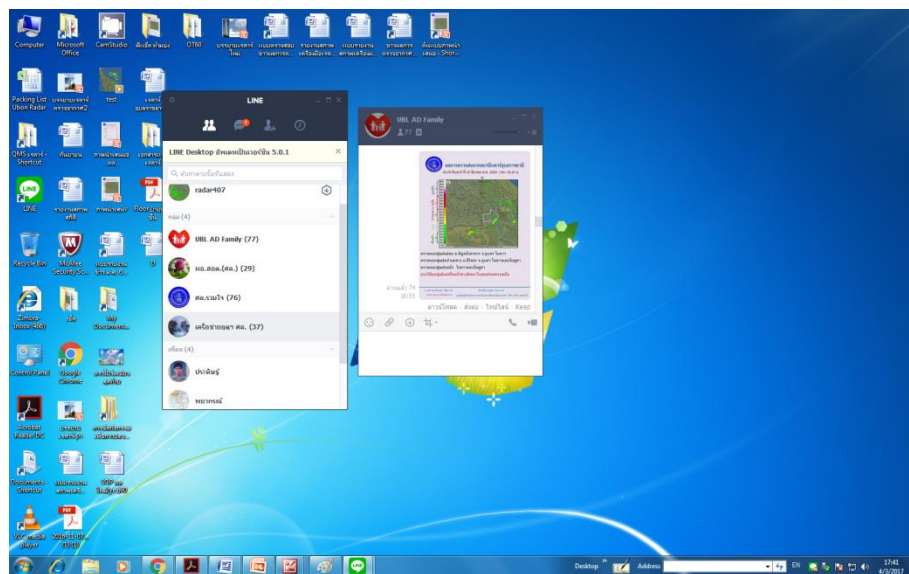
Computer
Microsoft Office
CamStudio
OT60
Packing List Ubon Radar
test
QMS รายงาน - Shortcut
LINE
Recycle Bin
McAfee Security Sc...
Zimbra
My Documents
Control Panel
Google Chrome
Acrobat Reader DC
Documents - Shortcut
VLC media player

LINE
LINE Desktop อัพเดทเป็นเวอร์ชัน 5.0.1
ค้นหาตามชื่อหรือไอดี
radar407
กลุ่ม (4)
UBL AD Family (77)
(29)
(76)
(37)
เพื่อน (4)

UBL AD Family
77
อ่านแล้ว 74
10:55
Keep

Desktop
Address
EN
17:41
4/3/2017